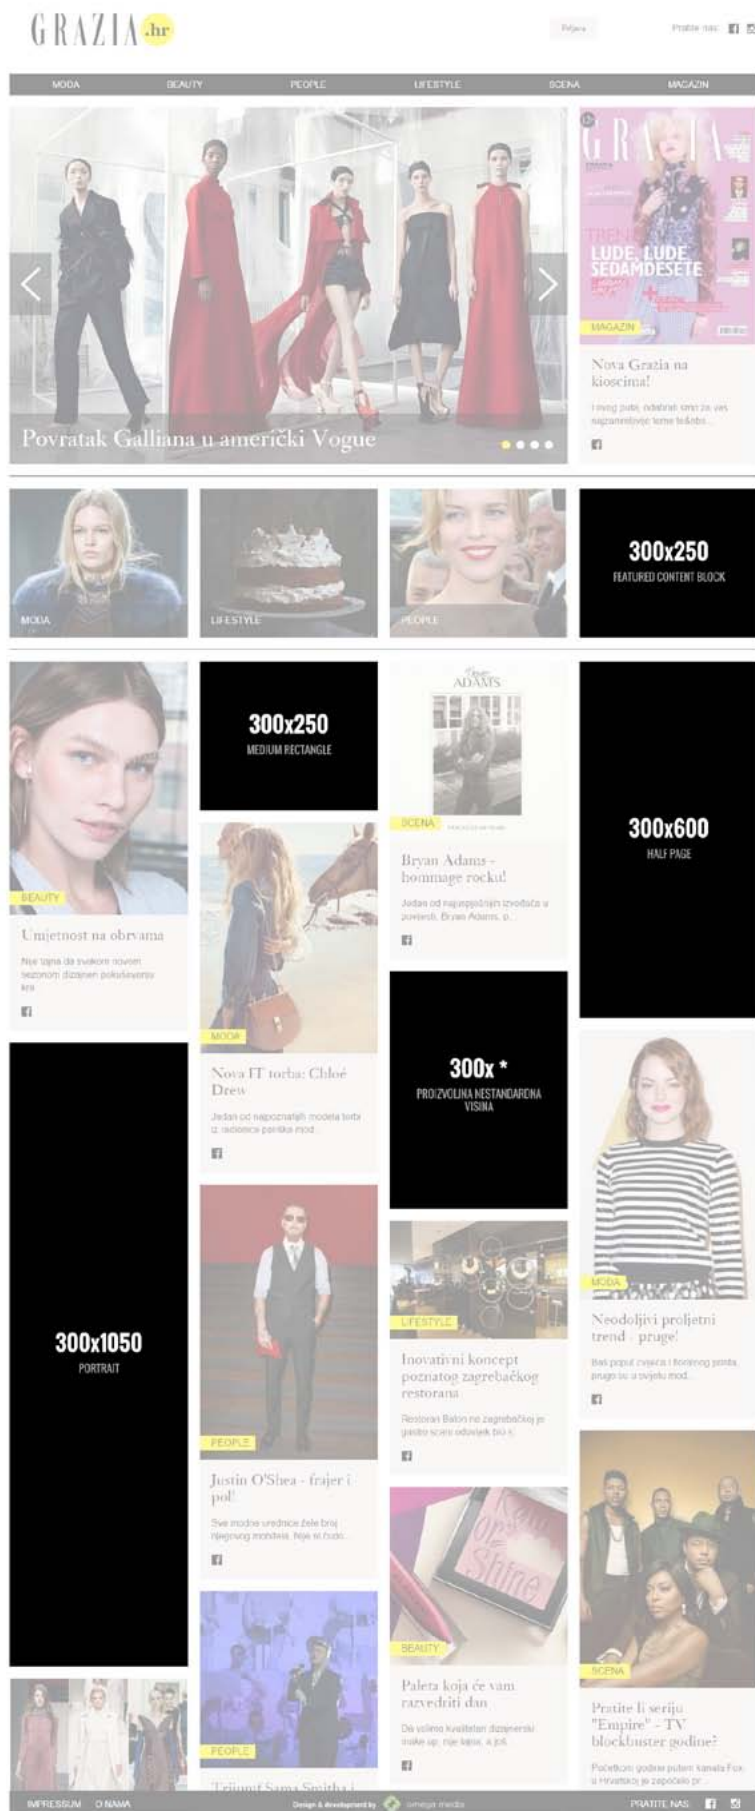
GRAZIA.hr

Prijava

Pratite nas:

MODA BEAUTY PEOPLE LIFESTYLE SCENA MAGAZIN

Povratak Galliana u američki Vogue

GRAZIA

LUDE, LUDE SEDAMDESETE

MAGAZIN

Nova Grazia na kioscima!

I ovog puta, odabrali smo za vas najzanimljivije teme trenda...

MODA

LIFESTYLE

PEOPLE

300x250
FEATURED CONTENT BLOCK

300x250
MEDIUM RECTANGLE

ADAMS

SCENA

Bryan Adams - hommage rocku!

Jedan od najpoznatijih izvođača u povijesti, Bryan Adams, p...

300x600
HALF PAGE

BEAUTY

Umjetnost na obrvama

Nije tajna da svakom novom sezonom dizajneri pokušavaju kra...

MODA

Nova IT torba: Chloé Drew

Jedan od najpoznatijih modela torbi iz radionice pariške mod...

300x *
PROIZVOLJNA NESTANDARDNA VISINA

300x1050
PORTRAIT

PEOPLE

Justin O'Shea - frajer i pol!

Sve modne urednice žele broj njegovog mobitela. Nije ni čudo...

LIFESTYLE

Inovativni koncept poznatog zagrebačkog restorana

Restoran Baton na zagrebačkoj je gastro sceni odavno bio s...

MODA

Neodoljivi proljetni trend - pruge!

Bez obzira koliko mislite da su pruge su u svijetu mod...

Rain or Shine

BEAUTY

Paleta koja će vam razvedriti dan

Da volimo kvalitetan dizajnerski make up, nije tajna, a još...

SCENA

Pratite li seriju "Empire" - TV blockbuster godine?

Početkom godine putem kanala Fox u Hrvatskoj je započelo pr...

PEOPLE

Trijumf Sama Smitha i

IMPRESSUM O NAMA

Design & development by omega media

PRATITE NAS: